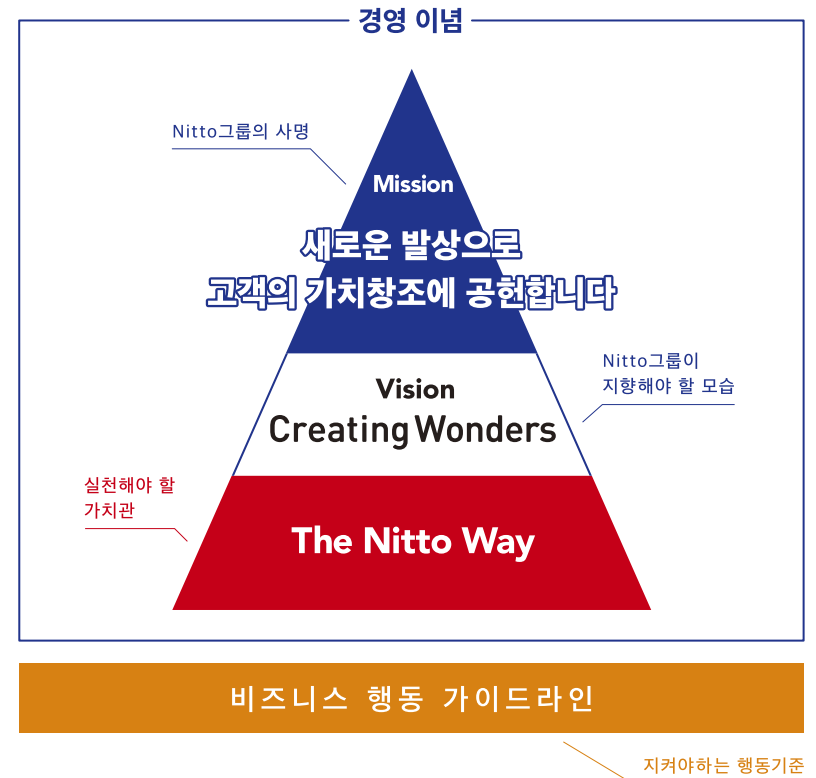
경영 이념

Nitto그룹의 사명

Mission

새로운 발상으로
고객의 가치창조에 공헌합니다

Nitto그룹이
지향해야 할 모습

Vision

Creating Wonders

실천해야 할
가치관

The Nitto Way

비즈니스 행동 가이드라인

지켜야하는 행동기준